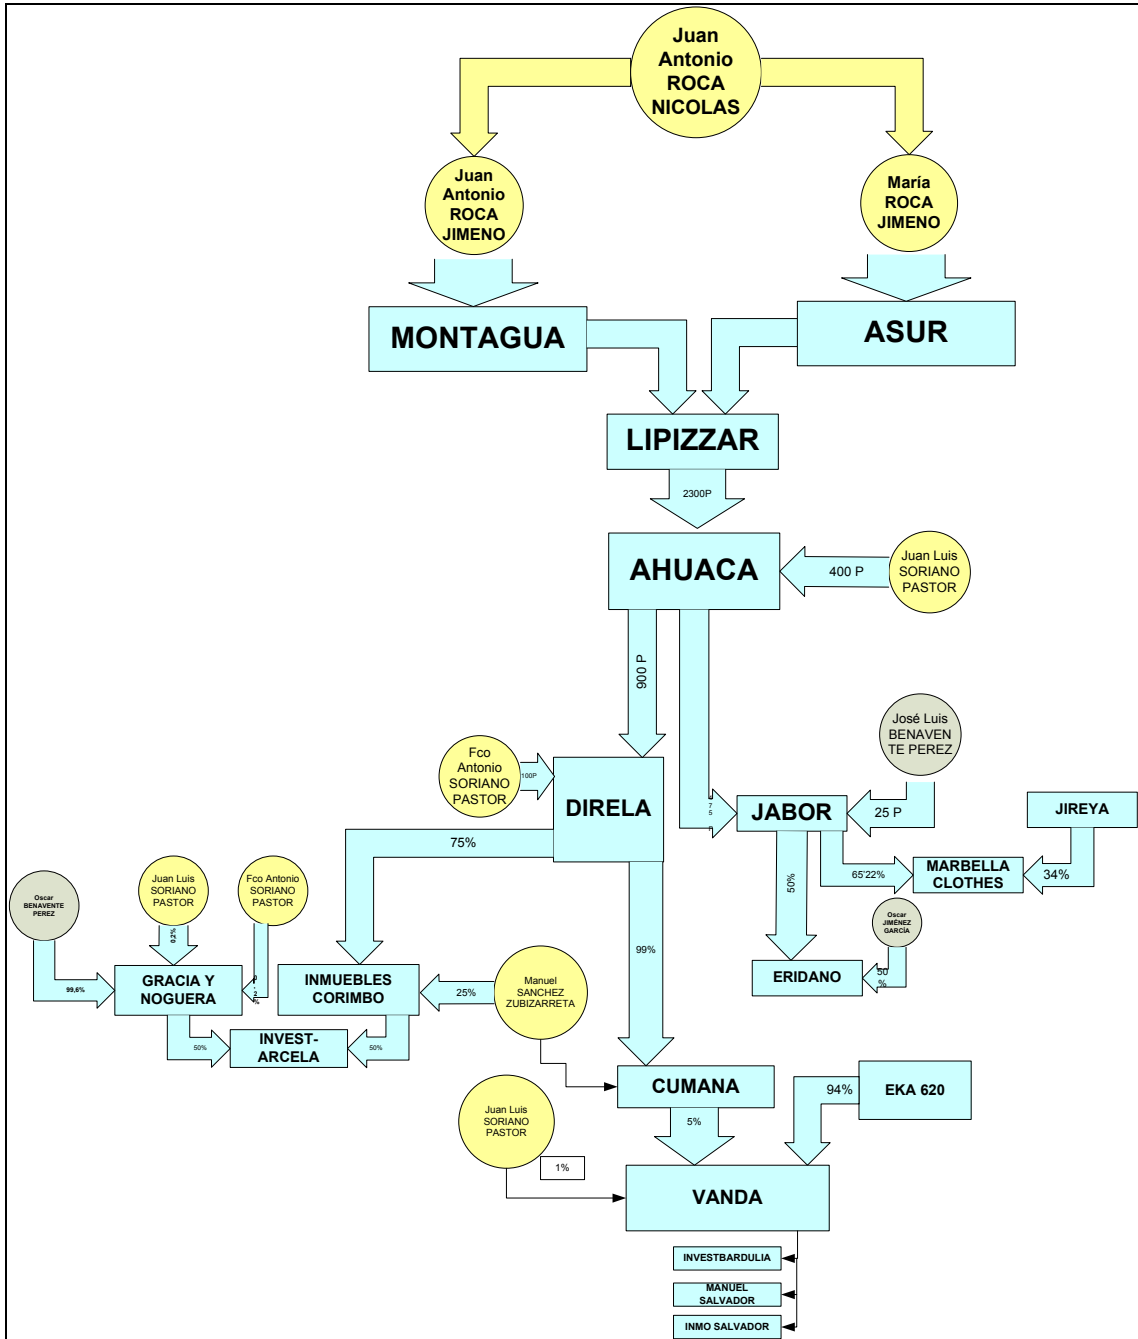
Juan Antonio ROCA NICOLAS

Juan Antonio ROCA JIMENO

María ROCA JIMENO

MONTAGUA

ASUR

LIPIZZAR

2300P

AHUACA

400 P

Juan Luis SORIANO PASTOR

900 P

José Luis BENAVENTE PEREZ

Fco Antonio SORIANO PASTOR

100P

DIRELA

75

JABOR

25 P

JIREYA

75%

MARBELLA CLOTHES

65'22%

34%

50%

Oscar BENAVENTE PEREZ

Juan Luis SORIANO PASTOR

Fco Antonio SORIANO PASTOR

Oscar JIMÉNEZ GARCÍA

0,2%

99%

ERIDANO

50%

99,6%

GRACIA Y NOGUERA

0,2%

INMUEBLES CORIMBO

25%

Manuel SANCHEZ ZUBIZARRETA

50%

INVEST-ARCELA

50%

CUMANA

94%

EKA 620

Juan Luis SORIANO PASTOR

5%

1%

VANDA

INVESTBARDULIA

MANUEL SALVADOR

INMO SALVADOR